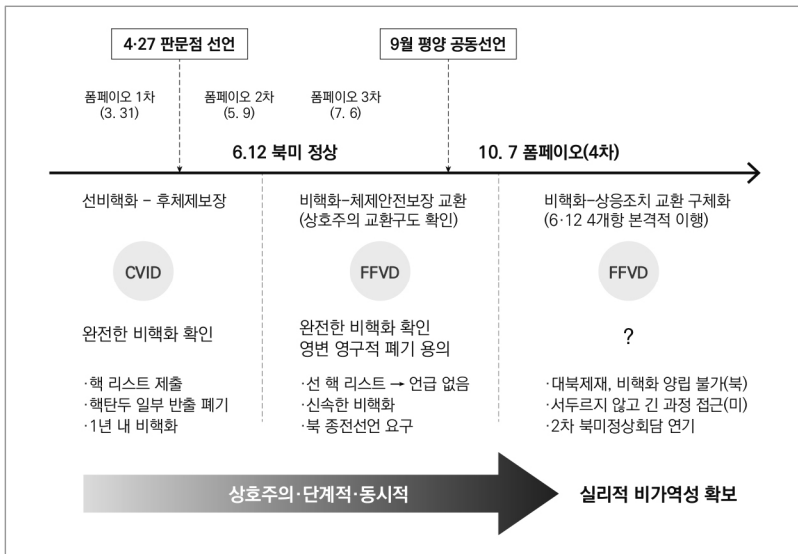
4·27 판문점 선언

9월 평양 공동선언

폼페이오 1차
(3. 31)

폼페이오 2차
(5. 9)

폼페이오 3차
(7. 6)

6.12 북미 정상

10. 7 폼페이오(4차)

선비핵화 - 후체제보장

CVID

완전한 비핵화 확인

·핵 리스트 제출
·핵탄두 일부 반출 폐기
·1년 내 비핵화

비핵화–체제안전보장 교환
(상호주의 교환구도 확인)

FFVD

완전한 비핵화 확인
영변 영구적 폐기 용의

·선 핵 리스트 → 언급 없음
·신속한 비핵화
·북 종전선언 요구

비핵화–상응조치 교환 구체화
(6·12 4개항 본격적 이행)

FFVD

?

·대북제재, 비핵화 양립 불가(북)
·서두르지 않고 긴 과정 접근(미)
·2차 북미정상회담 연기

상호주의·단계적·동시적

실리적 비가역성 확보